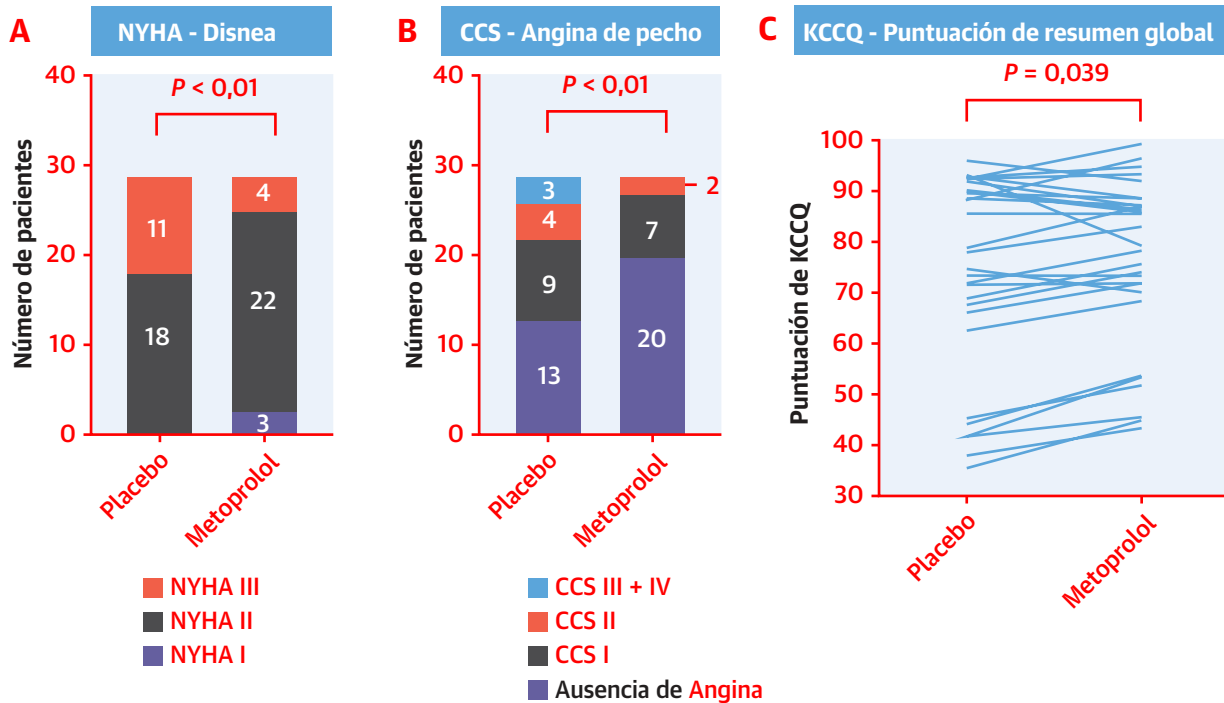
A

NYHA - Disnea

Número de pacientes

40
30
20
10
0

P < 0,01

11
18
4
22
3

Placebo
Metoprolol

NYHA III
NYHA II
NYHA I

B

CCS - Angina de pecho

Número de pacientes

40
30
20
10
0

P < 0,01

3
4
9
13
2
7
20

Placebo
Metoprolol

CCS III + IV
CCS II
CCS I
Ausencia de Angina

C

KCCQ - Puntuación de resumen global

P = 0,039

Puntuación de KCCQ

100
90
80
70
60
50
40
30

Placebo
Metoprolol